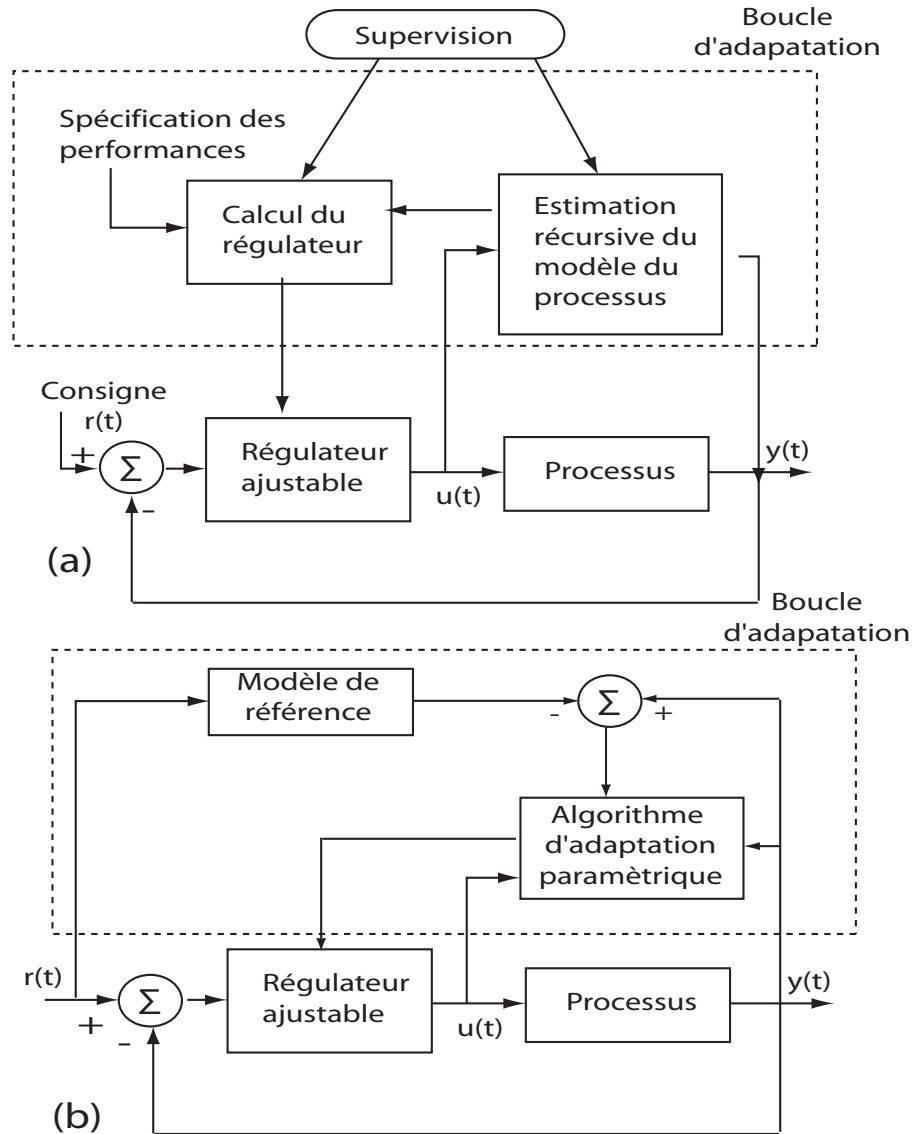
Boucle d'adapatation

Supervision

Spécification des performances

Calcul du régulateur

Estimation récursive du modèle du processus

Consigne
r(t)

+

$\Sigma$

-

Régulateur ajustable

u(t)

Processus

y(t)

(a)

Boucle d'adapatation

Modèle de référence

-

$\Sigma$

+

Algorithme d'adaptation paramètrique

r(t)

+

$\Sigma$

-

Régulateur ajustable

u(t)

Processus

y(t)

(b)